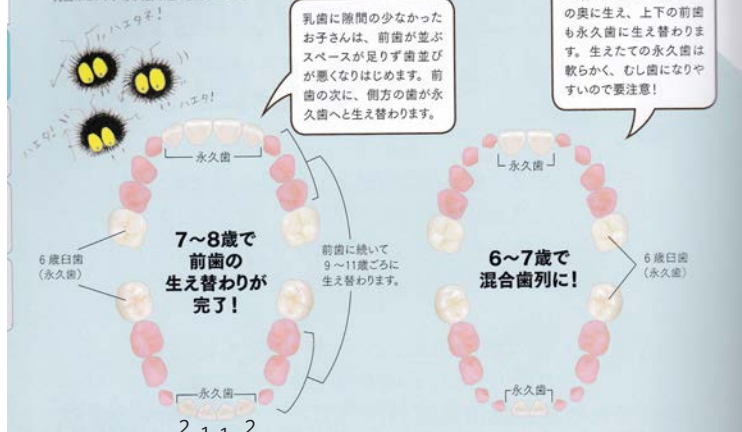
ハエタ～ネ！

ハエタ!

ハエタ!

乳歯に隙間の少なかったお子さんは、前歯が並ぶスペースが足りず歯並びが悪くなりはじめます。前歯の次に、側方の歯が永久歯へと生え替わります。

の奥に生え、上下の前歯も永久歯に生え替わります。生えたての永久歯は軟らかく、むし歯になりやすいので要注意！

永久歯

6歳臼歯（永久歯）

7～8歳で前歯の生え替わりが完了！

前歯に続いて9～11歳ごろに生え替わります。

永久歯

2 1 1 2

永久歯

6～7歳で混合歯列に！

6歳臼歯（永久歯）

永久歯